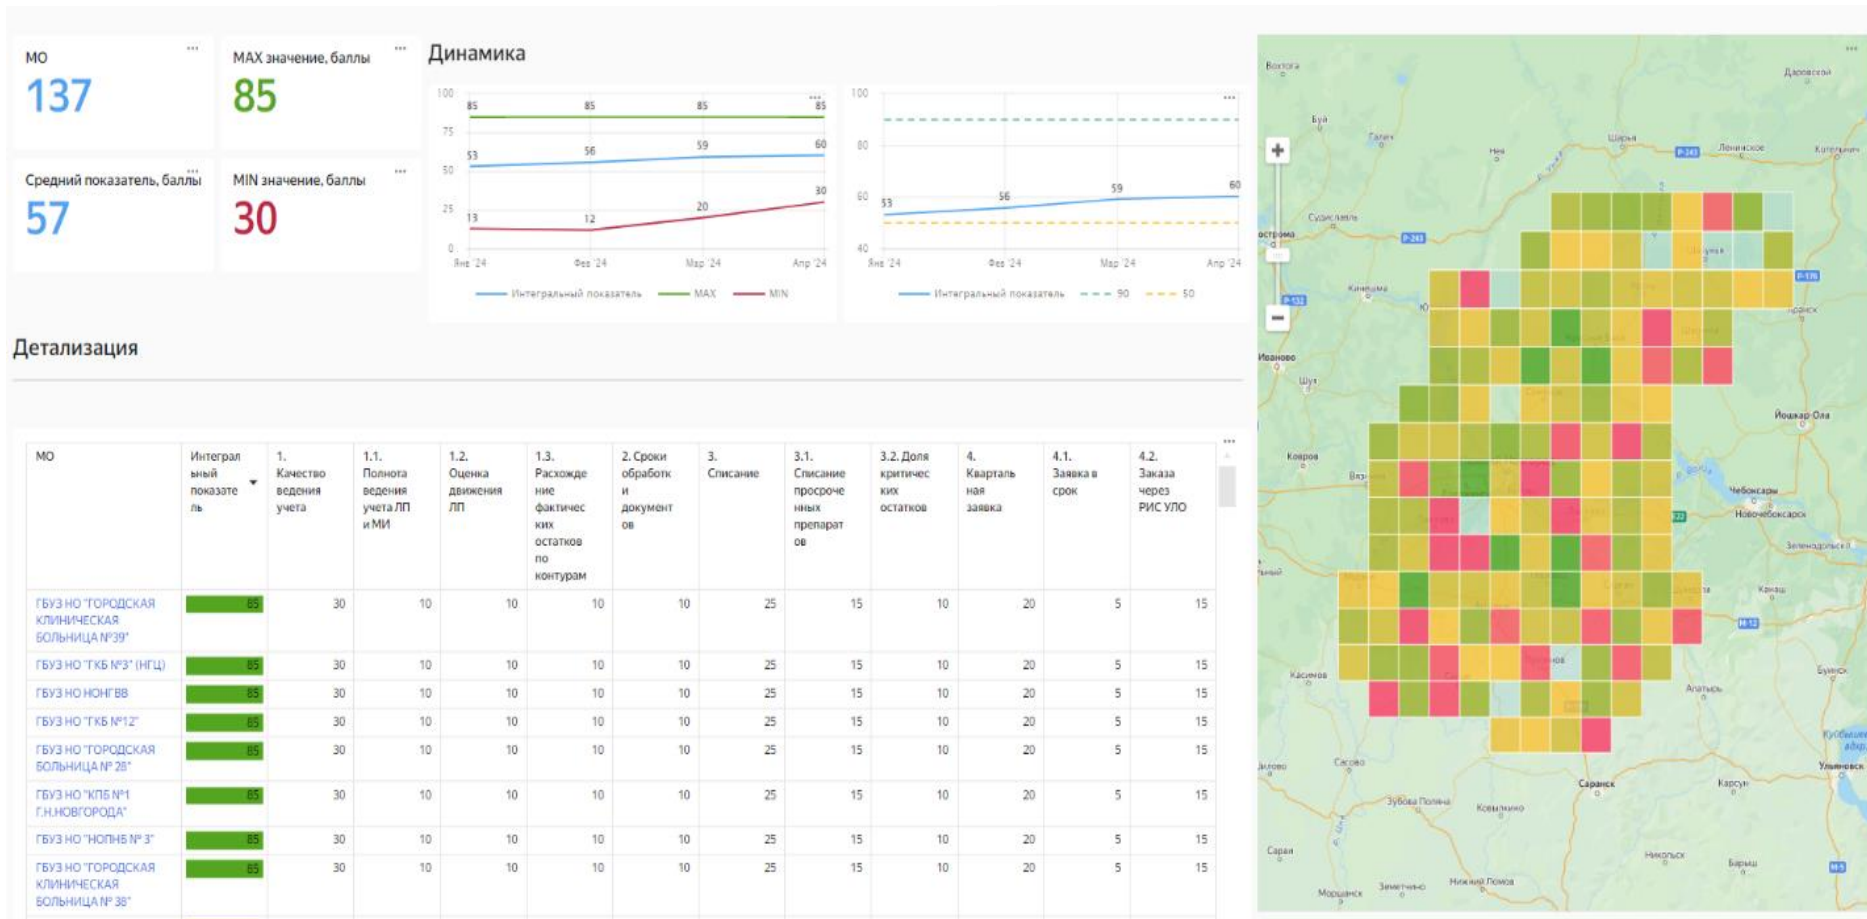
МО
137

MAX значение, баллы
85

Средний показатель, баллы
57

MIN значение, баллы
30

Динамика

100
75
50
25
0
85 85 85 85
53 56 59 60
13 12 20 30
Янв '24 Фев '24 Мар '24 Апр '24
Интегральный показатель MAX MIN

100
80
60
40
53 56 59 60
Янв '24 Фев '24 Мар '24 Апр '24
Интегральный показатель 90 50

Детализация

| МО | Интегральный показатель | 1. Качество ведения учета | 1.1. Полнота ведения учета ЛП и МИ | 1.2. Оценка движения ЛП | 1.3. Расхождение фактических остатков по контурам | 2. Сроки обработки и документов | 3. Списание | 3.1. Списание просроченных препаратов | 3.2. Доля критических остатков | 4. Квартальная заявка | 4.1. Заявка в срок | 4.2. Заказа через РИС УЛО |
|---|---|---|---|---|---|---|---|---|---|---|---|---|
| ГБУЗ НО "ГОРОДСКАЯ КЛИНИЧЕСКАЯ БОЛЬНИЦА №39" | 85 | 30 | 10 | 10 | 10 | 10 | 25 | 15 | 10 | 20 | 5 | 15 |
| ГБУЗ НО "ГКБ №3" (НГЦ) | 85 | 30 | 10 | 10 | 10 | 10 | 25 | 15 | 10 | 20 | 5 | 15 |
| ГБУЗ НО НОНГВВ | 85 | 30 | 10 | 10 | 10 | 10 | 25 | 15 | 10 | 20 | 5 | 15 |
| ГБУЗ НО "ГКБ №12" | 85 | 30 | 10 | 10 | 10 | 10 | 25 | 15 | 10 | 20 | 5 | 15 |
| ГБУЗ НО "ГОРОДСКАЯ БОЛЬНИЦА № 28" | 85 | 30 | 10 | 10 | 10 | 10 | 25 | 15 | 10 | 20 | 5 | 15 |
| ГБУЗ НО "КПБ №1 Г.Н.НОВГОРОДА" | 85 | 30 | 10 | 10 | 10 | 10 | 25 | 15 | 10 | 20 | 5 | 15 |
| ГБУЗ НО "НОПНБ № 3" | 85 | 30 | 10 | 10 | 10 | 10 | 25 | 15 | 10 | 20 | 5 | 15 |
| ГБУЗ НО "ГОРОДСКАЯ КЛИНИЧЕСКАЯ БОЛЬНИЦА № 38" | 85 | 30 | 10 | 10 | 10 | 10 | 25 | 15 | 10 | 20 | 5 | 15 |

Вологда Буй Галич Шарья Кострома Судиславль Кинешма Иваново Шуя Ковров Йошкар-Ола Чебоксары Новочебоксарск Касимов Саранск Ульяновск Сасово Ковылкино Зубова Поляна Сарай Моршанск Никольск Барыш Карсун Алатырь Буинск Канаш Даровской Котельнич Ленинское Нея Р-243 Р-176 Р-132 М-12 М-5